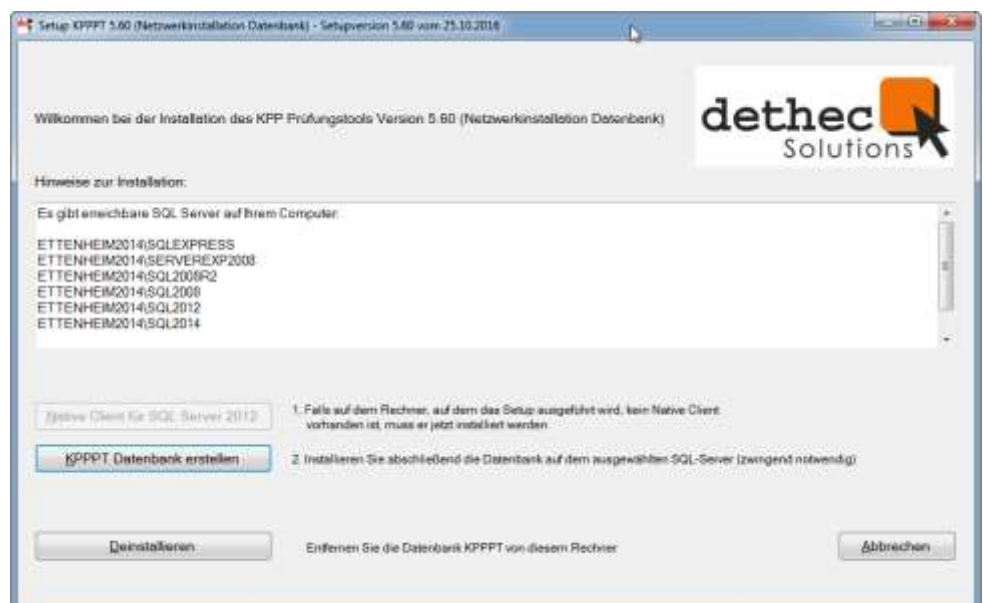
Setup KPPPT 5.60 (Netzwerkinstallation Datenbank) - Setupversion 5.60 vom 25.10.2016

Willkommen bei der Installation des KPP Prüfungstools Version 5.60 (Netzwerkinstallation Datenbank)

dethec Solutions

Hinweise zur Installation:

Es gibt erreichbare SQL Server auf Ihrem Computer:

ETTENHEIM2014\SQLEXPRESS
ETTENHEIM2014\SERVEREXP2008
ETTENHEIM2014\SQL2008R2
ETTENHEIM2014\SQL2008
ETTENHEIM2014\SQL2012
ETTENHEIM2014\SQL2014

Native Client für SQL Server 2012

1. Falls auf dem Rechner, auf dem das Setup ausgeführt wird, kein Native Client vorhanden ist, muss er jetzt installiert werden

KPPPT Datenbank erstellen

2. Installieren Sie abschließend die Datenbank auf dem ausgewählten SQL-Server (zwingend notwendig)

Deinstallieren

Entfernen Sie die Datenbank KPPPT von diesem Rechner

Abbrechen